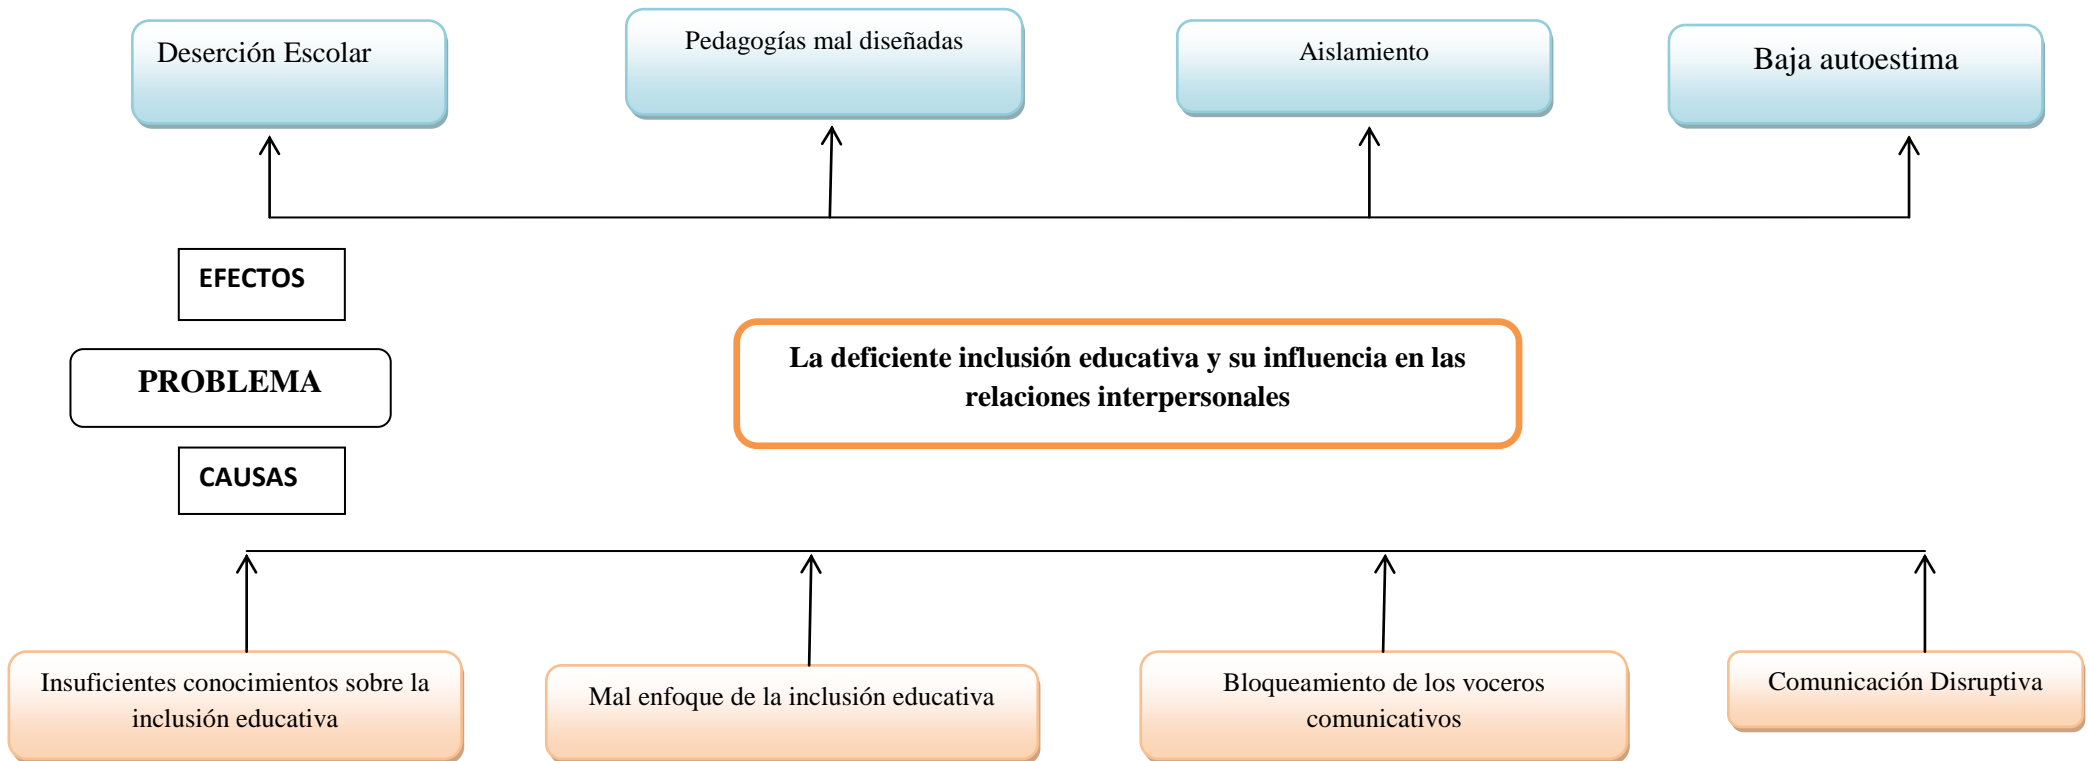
Deserción Escolar

Pedagogías mal diseñadas

Aislamiento

Baja autoestima

EFECTOS

PROBLEMA

La deficiente inclusión educativa y su influencia en las relaciones interpersonales

CAUSAS

Insuficientes conocimientos sobre la inclusión educativa

Mal enfoque de la inclusión educativa

Bloqueamiento de los voceros comunicativos

Comunicación Disruptiva